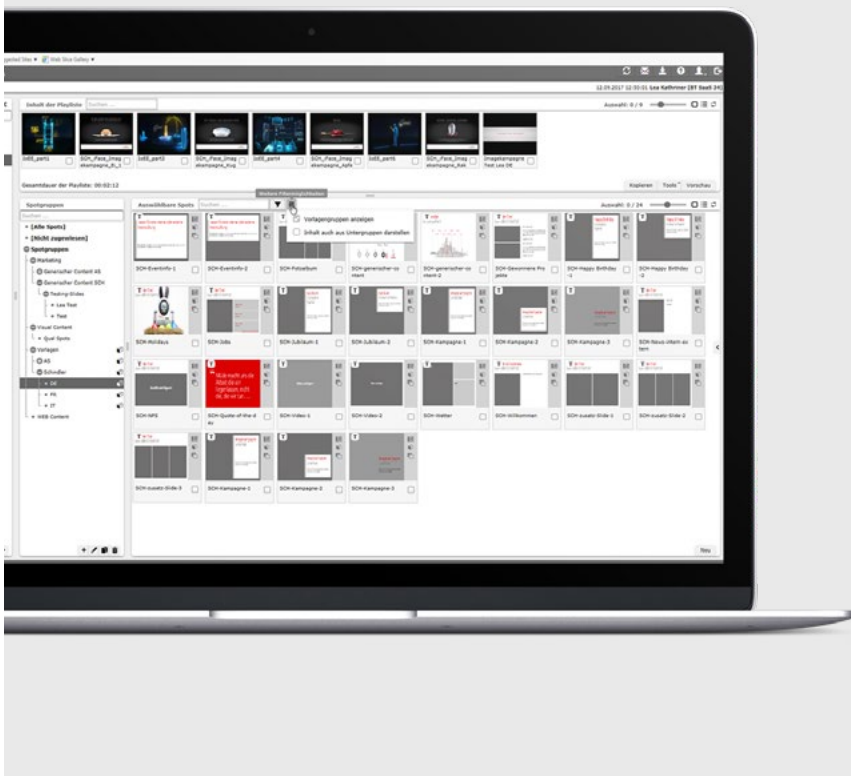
ggested Sites ▾ Web Slice Gallery ▾

12.05.2017 12:55:01 Lea Kathriner (BT Saal) 24)

Inhalt der Playliste Suchen ...

Auswahl: 0 / 9

3dEE_part1 SDH_Pass_Imag ekampagne_B_1 3dEE_part3 SDH_Pass_Imag ekampagne_Aug 3dEE_part4 SDH_Pass_Imag ekampagne_Aufe 3dEE_part5 SDH_Pass_Imag ekampagne_Ask Imagekampagne Text Lea DE

Gesamtdauer der Playliste: 00:02:12

Kopieren Tools Vorschau

Weitere Filtermöglichkeiten

Spotgruppen

Suchen ...

» [Alle Spots]
» [Nicht zugelesen]
Spotgruppen
Marketing
Generischer Content AS
Generischer Content SDH
Testing-Slides
» Lea Test
» Test
Visual Content
» Qual Spots
Vorlagen
AS
Schindler
» DE
» FR
» IT
» WEB Content

Auswählbare Spots Suchen ...

Vorlagengruppen anzeigen
Inhalt auch aus Untergruppen darstellen

Auswahl: 0 / 24

SDH-EventInfo-1 SDH-EventInfo-2 SDH-Fotoalbum SDH-generischer-content SDH-generischer-content-2 SDH-Gewonnene Projekte SDH-Happy Birthday -1 SDH-Happy Birthday -2

SDH-Holidays SDH-Jobs SDH-Jubiläum-1 SDH-Jubiläum-2 SDH-Kampagne-1 SDH-Kampagne-2 SDH-Kampagne-3 SDH-News intern-content

SDH-NPS SDH-Quote-of-the-day SDH-Video-1 SDH-Video-2 SDH-Wetter SDH-Willkommen SDH-zusatz-Slide-1 SDH-zusatz-Slide-2

SDH-zusatz-Slide-3 SDH-Kampagne-1 SDH-Kampagne-2 SDH-Kampagne-3

Neu